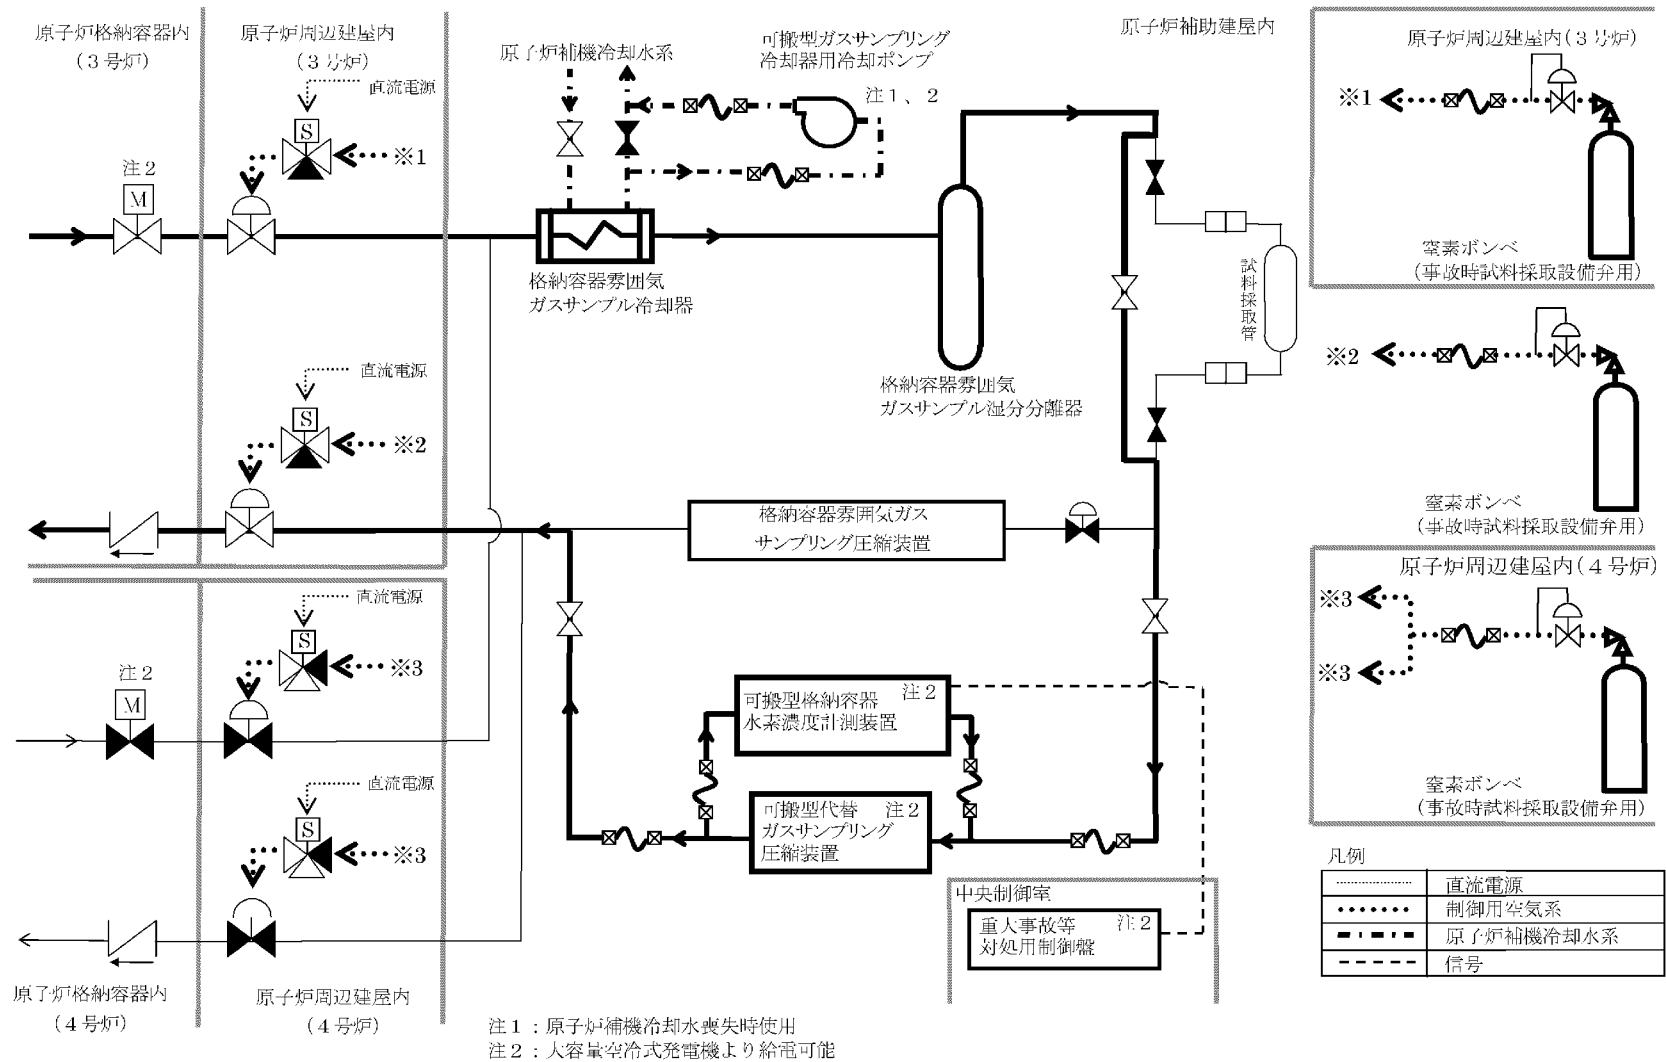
原子炉格納容器内
（３号炉）

原子炉周辺建屋内
（３号炉）

直流電源

※1

注２

M

S

原子炉補機冷却水系

可搬型ガスサンプリング
冷却器用冷却ポンプ

注１、２

原子炉補助建屋内

格納容器雰囲気
ガスサンプル冷却器

格納容器雰囲気
ガスサンプル湿分分離器

試料採取管

原子炉周辺建屋内（３号炉）

※1

窒素ボンベ
（事故時試料採取設備弁用）

直流電源

S

※2

※2

窒素ボンベ
（事故時試料採取設備弁用）

格納容器雰囲気ガス
サンプリング圧縮装置

原子炉周辺建屋内（４号炉）

直流電源

S

※3

※3

※3

注２

M

可搬型格納容器
水素濃度計測装置

注２

窒素ボンベ
（事故時試料採取設備弁用）

直流電源

S

※3

可搬型代替
ガスサンプリング
圧縮装置

注２

凡例

| | |
|---|---|
| ………… | 直流電源 |
| ・・・・・・・ | 制御用空気系 |
| ━・━・━ | 原子炉補機冷却水系 |
| - - - - - | 信号 |

中央制御室

重大事故等
対処用制御盤

注２

原子炉格納容器内
（４号炉）

原子炉周辺建屋内
（４号炉）

注１：原子炉補機冷却水喪失時使用
注２：大容量空冷式発電機より給電可能